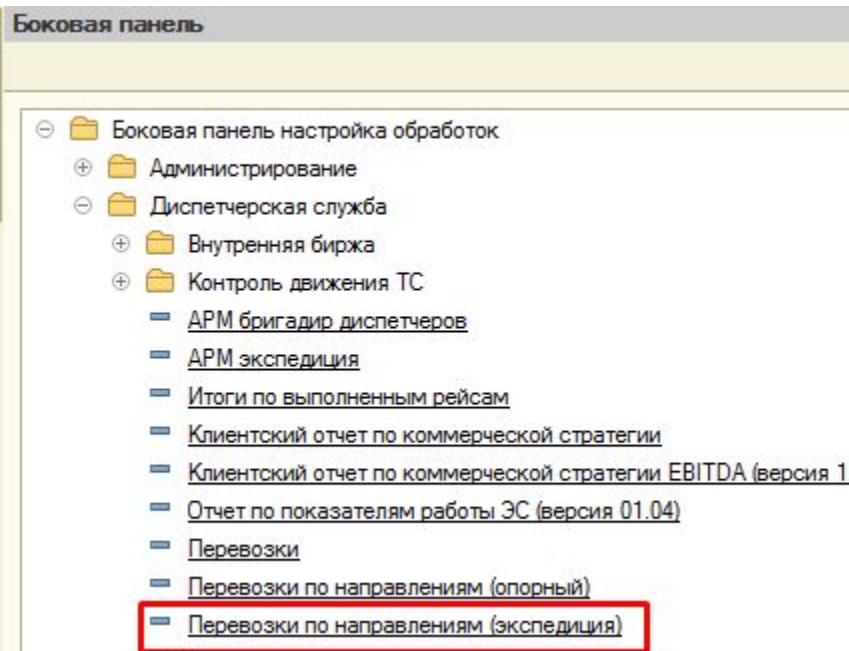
Боковая панель

Боковая панель настройка обработок
Администрирование
Диспетчерская служба
Внутренняя биржа
Контроль движения ТС
АРМ бригадир диспетчеров
АРМ экспедиция
Итоги по выполненным рейсам
Клиентский отчет по коммерческой стратегии
Клиентский отчет по коммерческой стратегии EBITDA (версия 1
Отчет по показателям работы ЭС (версия 01.04)
Перевозки
Перевозки по направлениям (опорный)
Перевозки по направлениям (экспедиция)